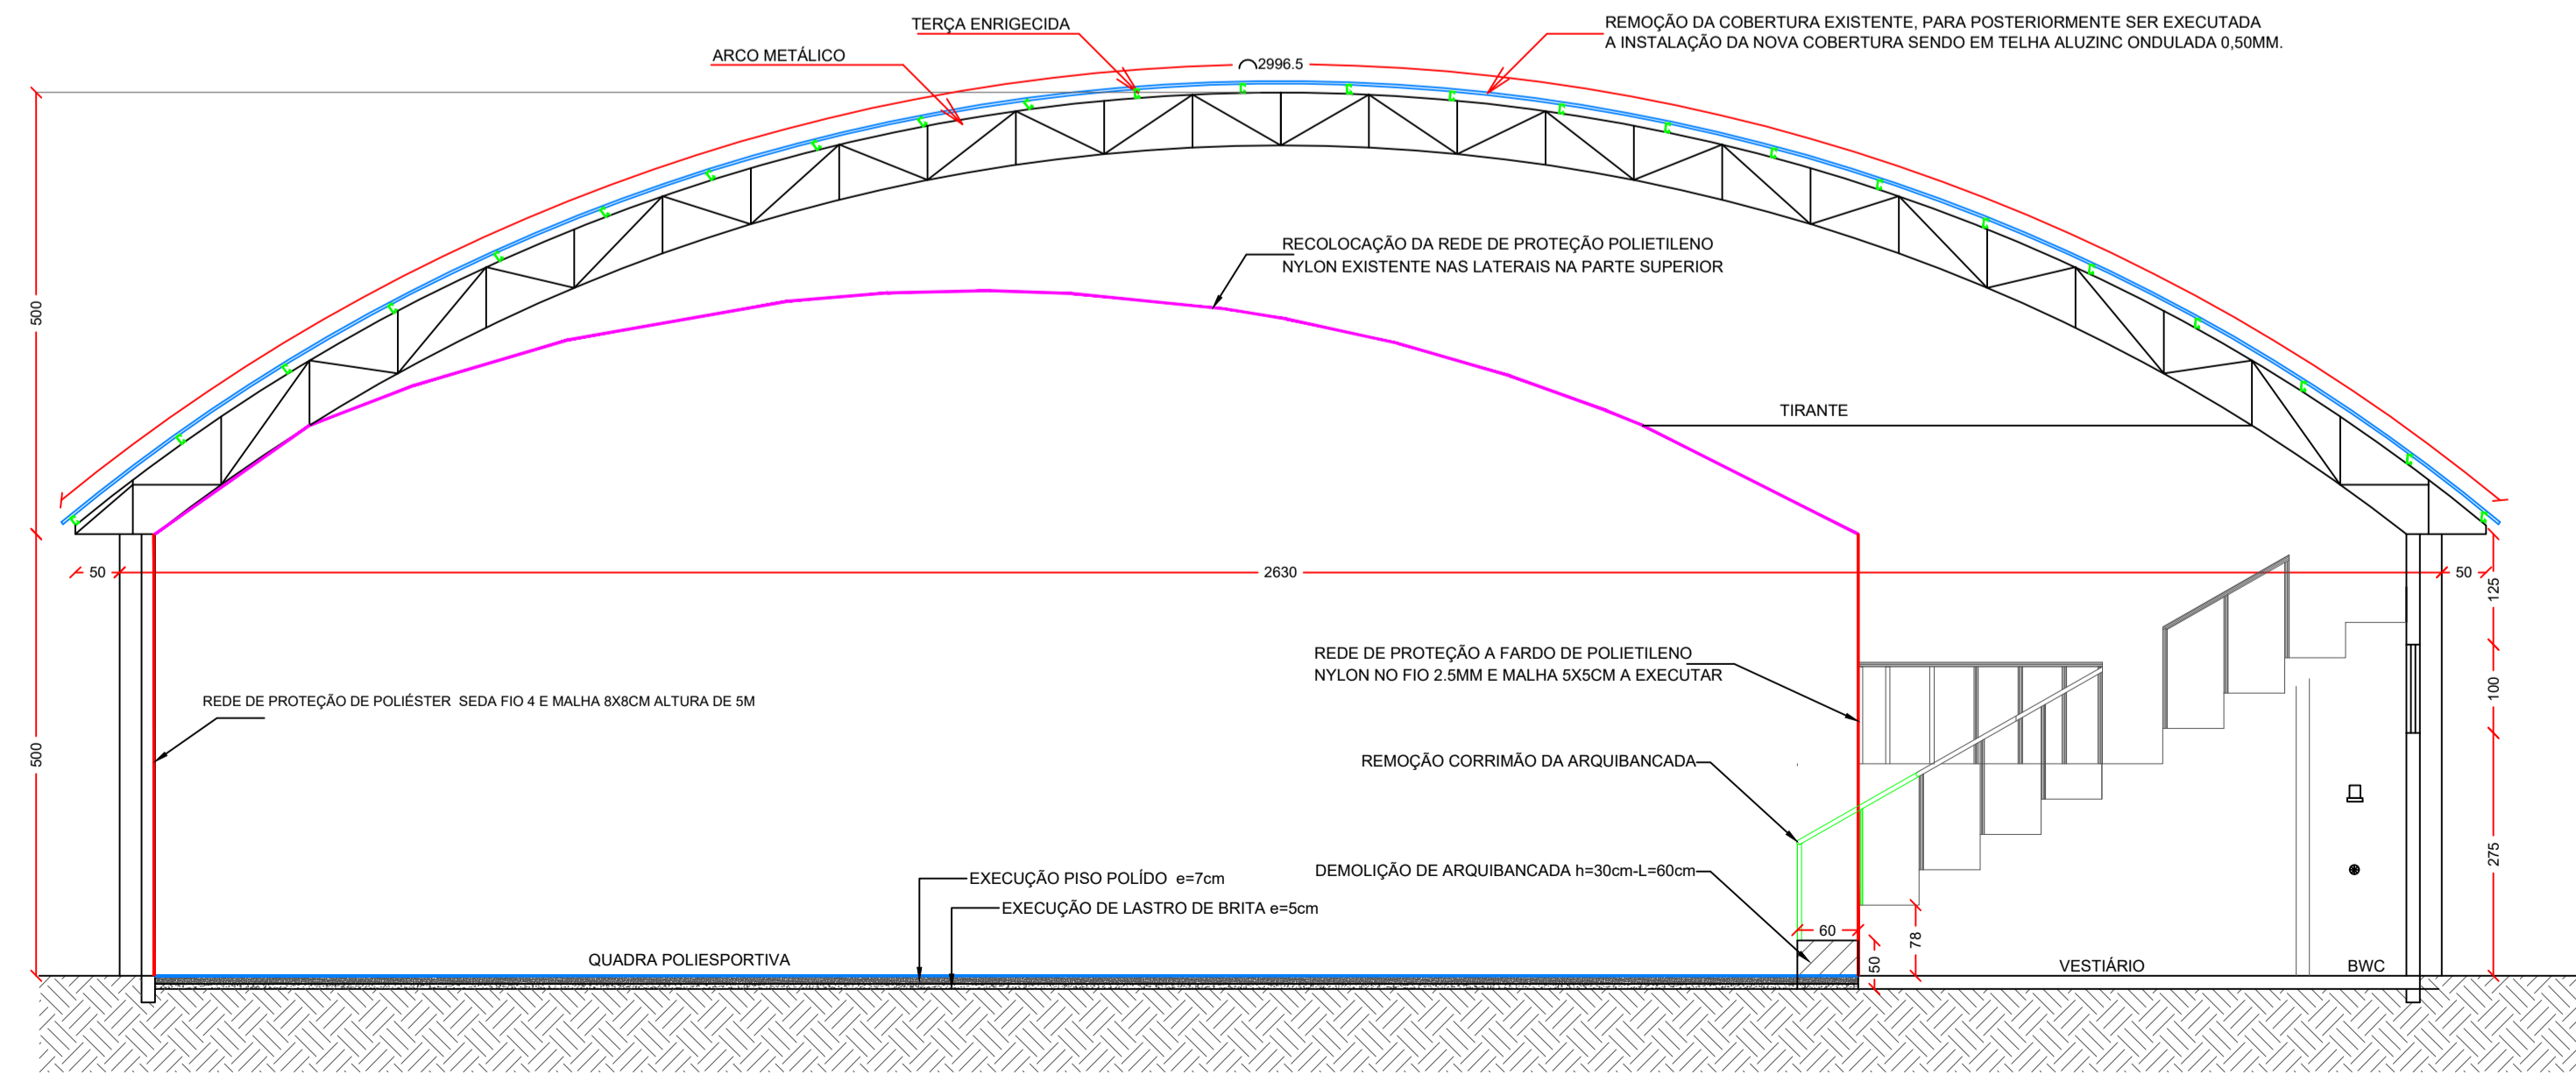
TERÇA ENRIGECIDA

ARCO METÁLICO

REMOÇÃO DA COBERTURA EXISTENTE, PARA POSTERIORMENTE SER EXECUTADA A INSTALAÇÃO DA NOVA COBERTURA SENDO EM TELHA ALUZINC ONDULADA 0,50MM.

⌒2996.5

500

RECOLOCAÇÃO DA REDE DE PROTEÇÃO POLIETILENO NYLON EXISTENTE NAS LATERAIS NA PARTE SUPERIOR

TIRANTE

50

2630

50

125

REDE DE PROTEÇÃO A FARDO DE POLIETILENO NYLON NO FIO 2.5MM E MALHA 5X5CM A EXECUTAR

100

REDE DE PROTEÇÃO DE POLIÉSTER SEDA FIO 4 E MALHA 8X8CM ALTURA DE 5M

500

REMOÇÃO CORRIMÃO DA ARQUIBANCADA

275

EXECUÇÃO PISO POLÍDO e=7cm

DEMOLIÇÃO DE ARQUIBANCADA h=30cm-L=60cm

EXECUÇÃO DE LASTRO DE BRITA e=5cm

78

60

QUADRA POLIESPORTIVA

50

VESTIÁRIO

BWC